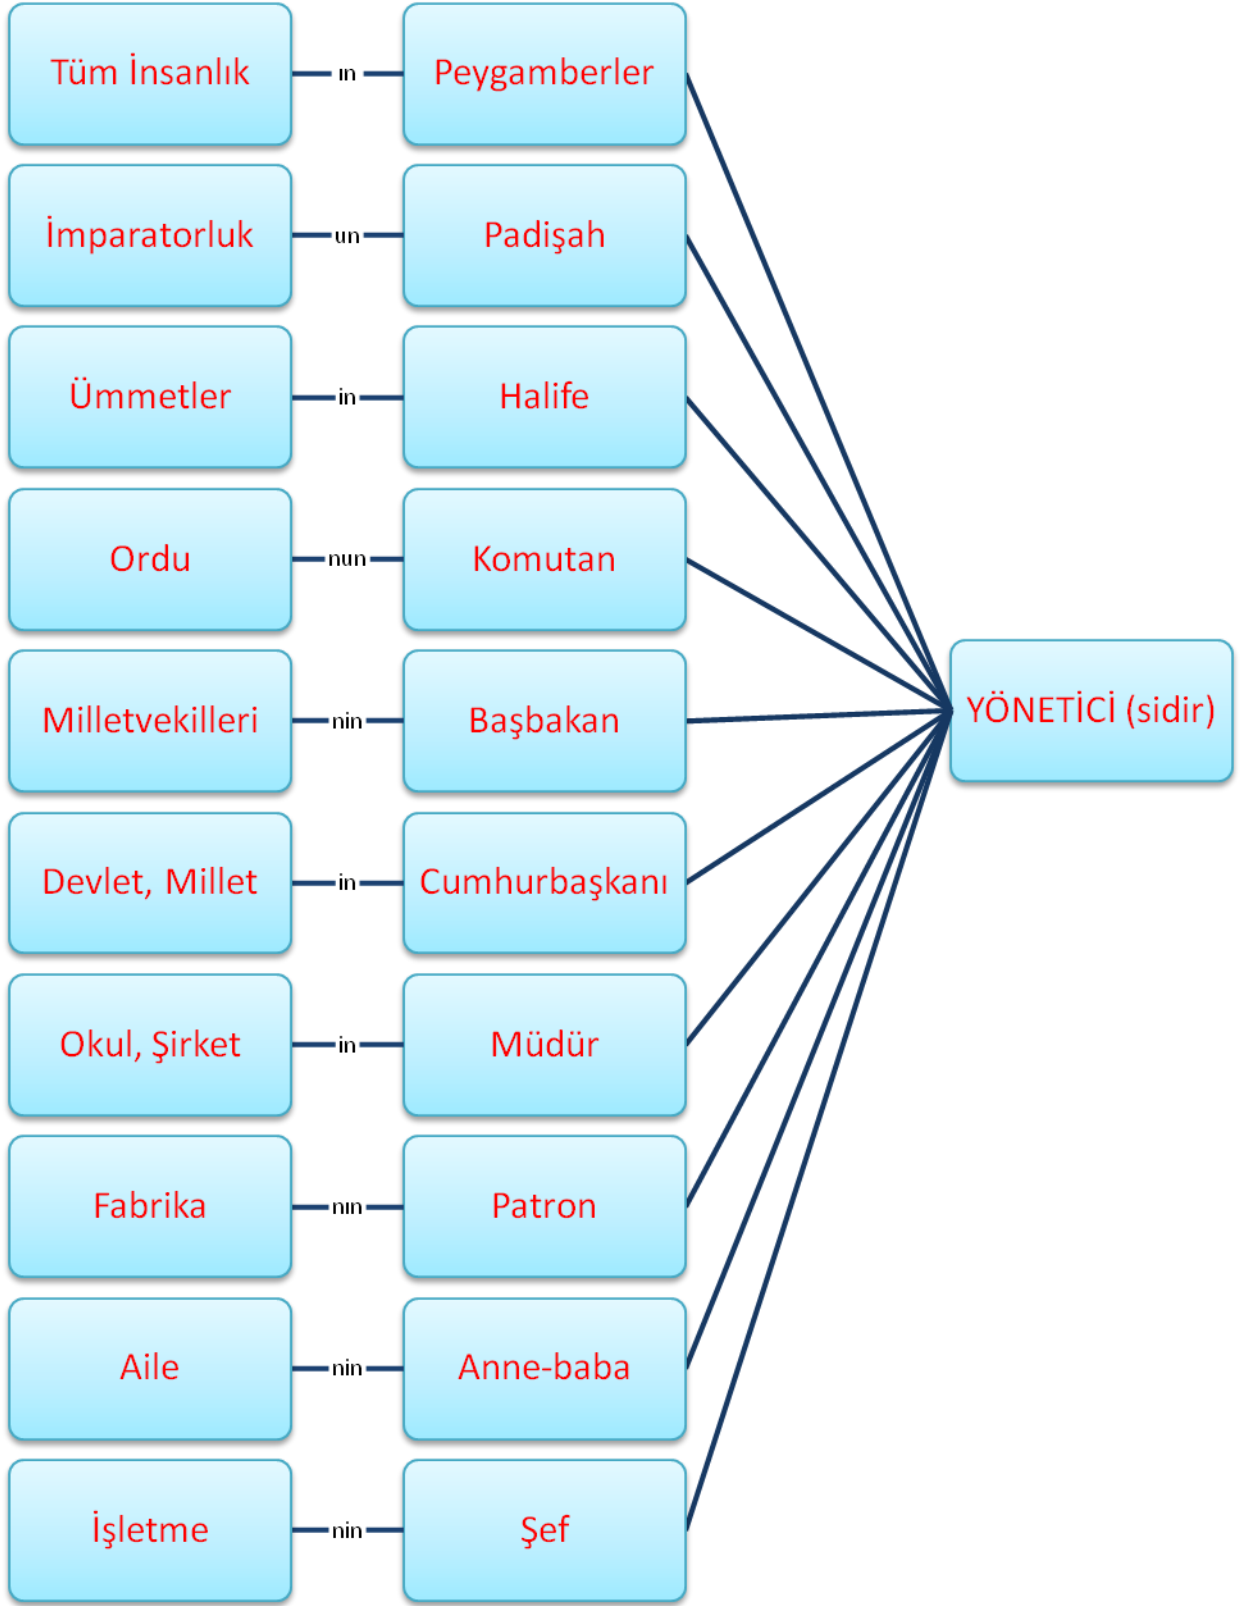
Tüm İnsanlık — ın — Peygamberler

İmparatorluk — un — Padişah

Ümmetler — in — Halife

Ordu — nun — Komutan

Milletvekilleri — nin — Başbakan

Devlet, Millet — in — Cumhurbaşkanı

Okul, Şirket — in — Müdür

Fabrika — nın — Patron

Aile — nin — Anne-baba

İşletme — nin — Şef

YÖNETİCİ (sidir)